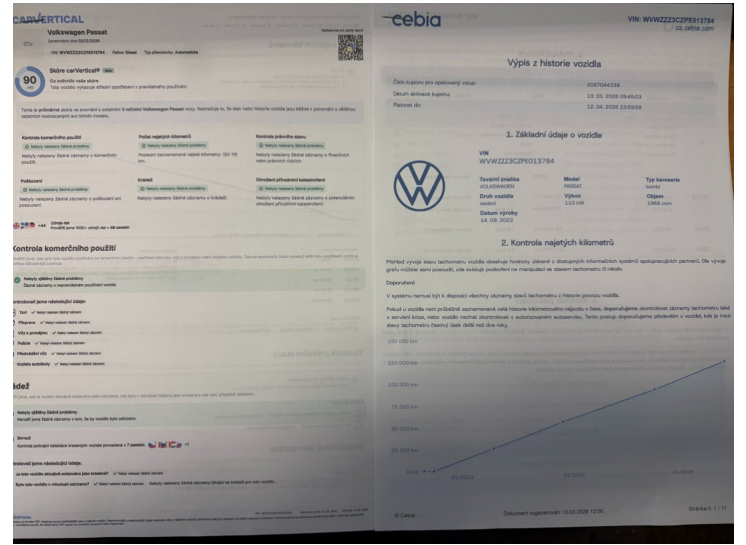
CARVERTICAL

Volkswagen Passat

VIN: WVWZZZ3CZPE013784

90

Skóre carVertical®

Toto vozidlo vykazuje střední spolehlivost s pravidelným používáním.

Kontrola komerčního použití

Počet najetých kilometrů

Kontrola právního stavu

Poškození

Krádež

Ohrožení přírodními katastrofami

Kontrola komerčního použití

Nebyly zjištěny žádné problémy

Krádež

Nebyly zjištěny žádné problémy

cebia

VIN: WVWZZZ3CZPE013784

cz.cebia.com

Výpis z historie vozidla

| | |
|---|---|
| Číslo kuponu pro opakovaný vstup | 2087044336 |
| Datum aktivace kuponu | 13. 03. 2026 094503 |
| Platnost do | 12. 04. 2026 235959 |

1. Základní údaje o vozidle

VIN
WVWZZZ3CZPE013784

| Tovární značka | Model | Typ karoserie |
|---|---|---|
| VOLKSWAGEN | PASSAT | kombi |
| Druh vozidla | Výkon | Objem |
| osobní | 110 kW | 1968 ccm |

Datum výroby
14. 09. 2022

2. Kontrola najetých kilometrů

Přehled vývoje stavu tachometru vozidla obsahuje hodnoty získané z dostupných informačních systémů spolupracujících partnerů. Do vývoje grafu můžete sami posoudit, zda existuje podezření na manipulaci se stavem tachometru či nikoliv.

Doporučení

V systému nemusí být k dispozici všechny záznamy stavů tachometru z historie provozu vozidla.

Pokud u vozidla není průběžně zaznamenaná celá historie kilometrového nájezdu v čase, doporučujeme zkontrolovat záznamy tachometru také v servisní knize, nebo vozidlo nechat zkontrolovat v autorizovaném autoservisu. Tento postup doporučujeme především u vozidel, kde je mezi stavy tachometru časový úsek delší než dva roky.

150 000 km
125 000 km
100 000 km
75 000 km
50 000 km
25 000 km
0 km

01/2023
01/2024
01/2025

© Cebia

Dokument vygenerován 13.03.2026 12:56

Stránka 1 / 11